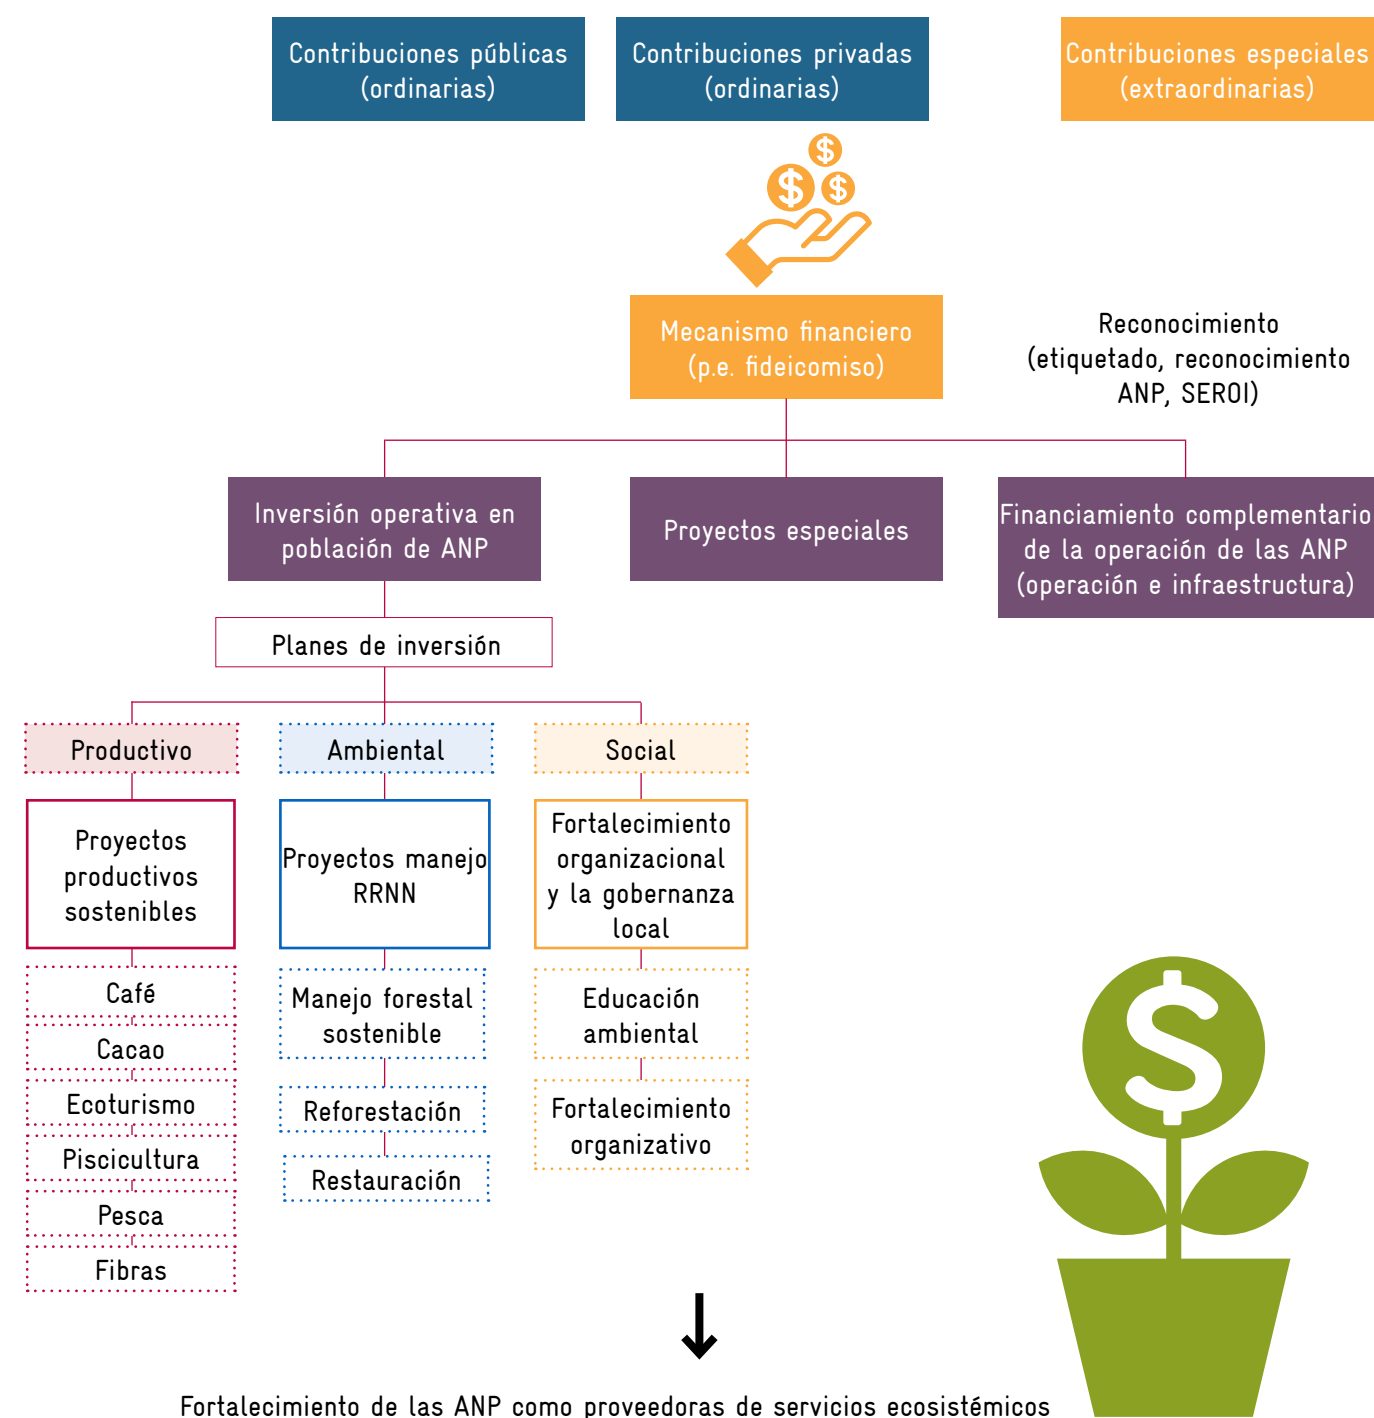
Contribuciones públicas (ordinarias)

Contribuciones privadas (ordinarias)

Contribuciones especiales (extraordinarias)

$ $ $

Mecanismo financiero (p.e. fideicomiso)

Reconocimiento (etiquetado, reconocimiento ANP, SEROI)

Inversión operativa en población de ANP

Proyectos especiales

Financiamiento complementario de la operación de las ANP (operación e infraestructura)

Planes de inversión

Productivo

Ambiental

Social

Proyectos productivos sostenibles

Proyectos manejo RRNN

Fortalecimiento organizacional y la gobernanza local

Café

Cacao

Ecoturismo

Piscicultura

Pesca

Fibras

Manejo forestal sostenible

Reforestación

Restauración

Educación ambiental

Fortalecimiento organizativo

$

Fortalecimiento de las ANP como proveedoras de servicios ecosistémicos